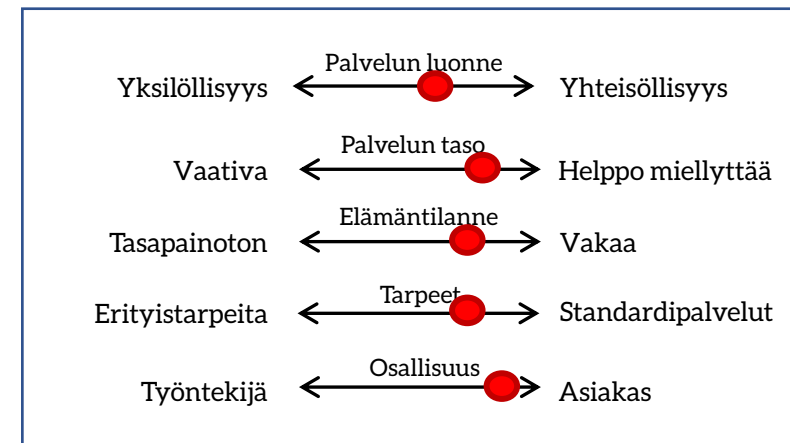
Palvelun luonne
Yksilöllisyys ⟷ Yhteisöllisyys

Palvelun taso
Vaativa ⟷ Helppo miellyttää

Elämäntilanne
Tasapainoton ⟷ Vakaa

Tarpeet
Erityistarpeita ⟷ Standardipalvelut

Osallisuus
Työntekijä ⟷ Asiakas